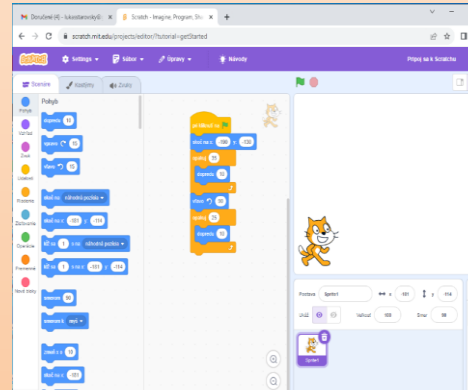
Doručené (4) - lukastarovsky@ | Scratch - Imagine, Program, Sh | +

scratch.mit.edu/projects/editor/?tutorial=getStarted

Scratch | Settings | Súbor | Úpravy | Návody | Pripoj sa k Scratchu

Scenáre | Kostýmy | Zvuky

Pohyb | Vzhľad | Zvuk | Udalosti | Riadenie | Zisťovanie | Operácie | Premenné | Moje bloky

Pohyb

dopredu 10

otoč sa 15

otoč sa 15

skoč na náhodná pozícia

skoč na x: -201 y: -114

kĺž sa 1 s na náhodná pozícia

kĺž sa 1 s na x: -201 y: -114

smerom 90

smerom k myš

zmeň x o 10

nastav x na -201

po kliknutí na
skoč na x: -150 y: -130
opakuj 10
dopredu 10
otoč sa 90
opakuj 25
dopredu 10

Postava Sprite1 | x -201 | y -114
Ukáž | Veľkosť 100 | Smer 90

Sprite1